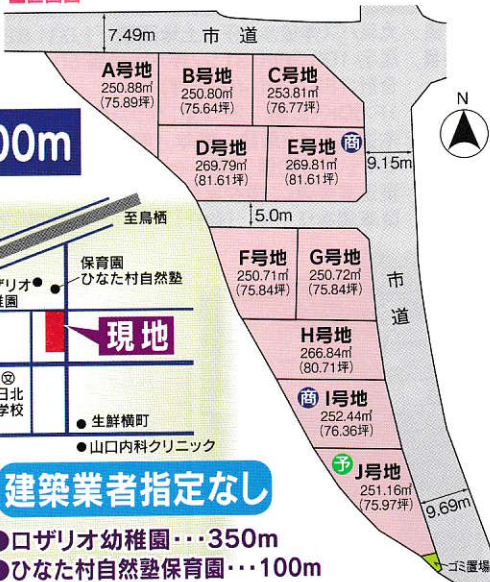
7.49m 市 道

A号地
250.88㎡
(75.89坪)

B号地
250.80㎡
(75.64坪)

C号地
253.81㎡
(76.77坪)

N

00m

D号地
269.79㎡
(81.61坪)

E号地 商
269.81㎡
(81.61坪)

9.15m

5.0m

至鳥栖

保育園
ひなた村自然塾

ザリオ
稚園

F号地
250.71㎡
(75.84坪)

G号地
250.72㎡
(75.84坪)

市
道

現地

H号地
266.84㎡
(80.71坪)

日北
学校

生鮮横町

商 I号地
252.44㎡
(76.36坪)

山口内科クリニック

予 J号地
251.16㎡
(75.97坪)

建築業者指定なし

9.69m

ゴミ置場

●ロザリオ幼稚園・・・350m
●ひなた村自然塾保育園・・・100m